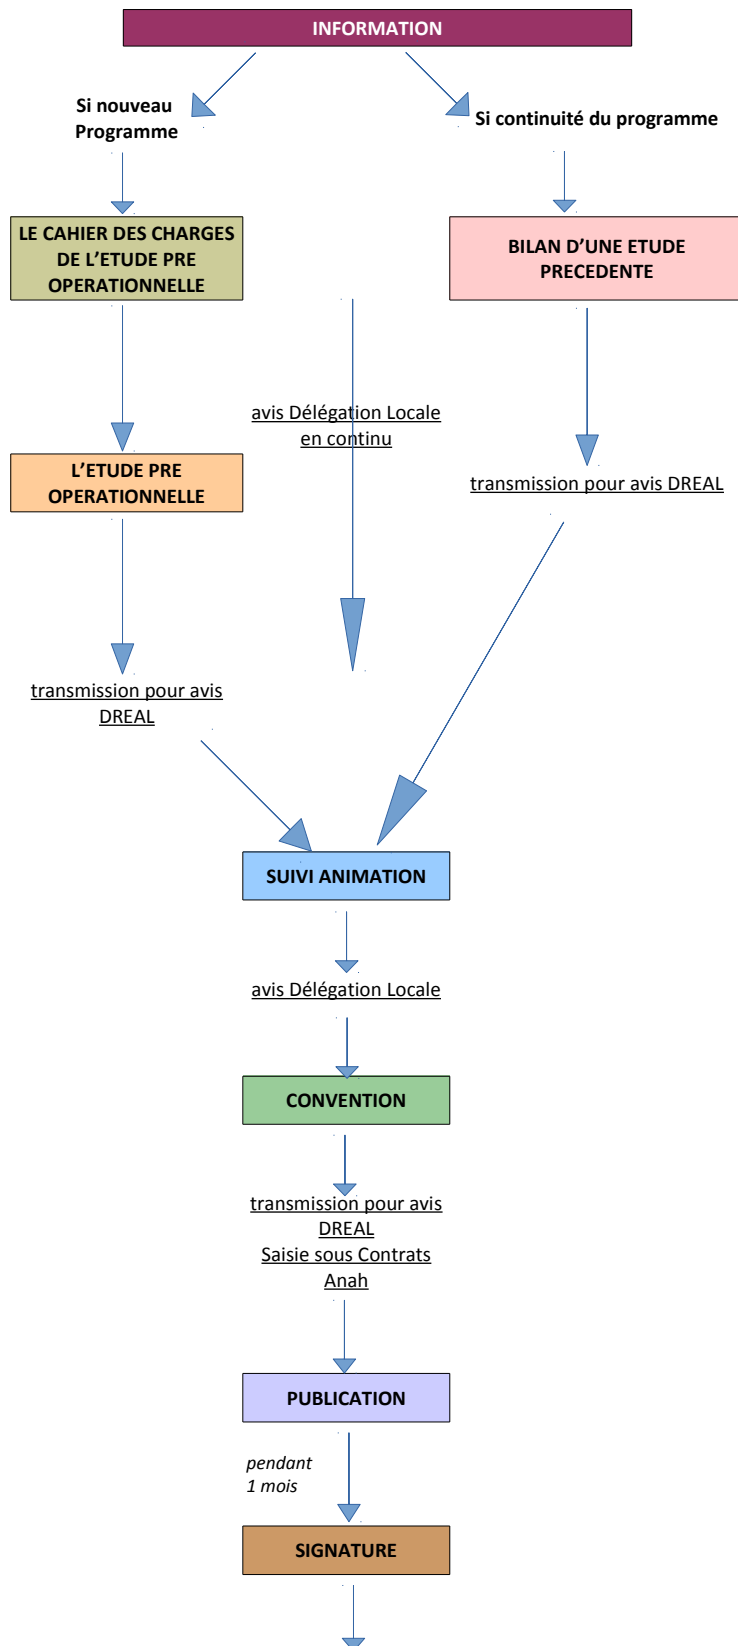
INFORMATION

Si nouveau Programme

Si continuité du programme

LE CAHIER DES CHARGES DE L'ETUDE PRE OPERATIONNELLE

BILAN D'UNE ETUDE PRECEDENTE

avis Délégation Locale en continu

L'ETUDE PRE OPERATIONNELLE

transmission pour avis DREAL

transmission pour avis DREAL

SUIVI ANIMATION

avis Délégation Locale

CONVENTION

transmission pour avis DREAL
Saisie sous Contrats Anah

PUBLICATION

*pendant 1 mois*

SIGNATURE